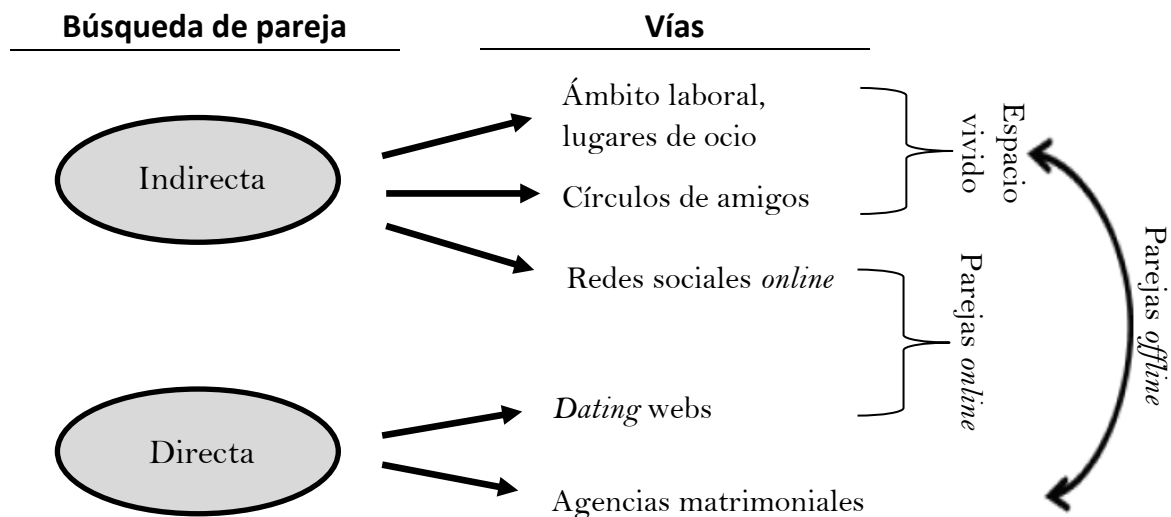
Búsqueda de pareja

Vías

Indirecta

Ámbito laboral, lugares de ocio

Círculos de amigos

Espacio vivido

Redes sociales *online*

Parejas *online*

Parejas *offline*

Directa

*Dating* webs

Agencias matrimoniales